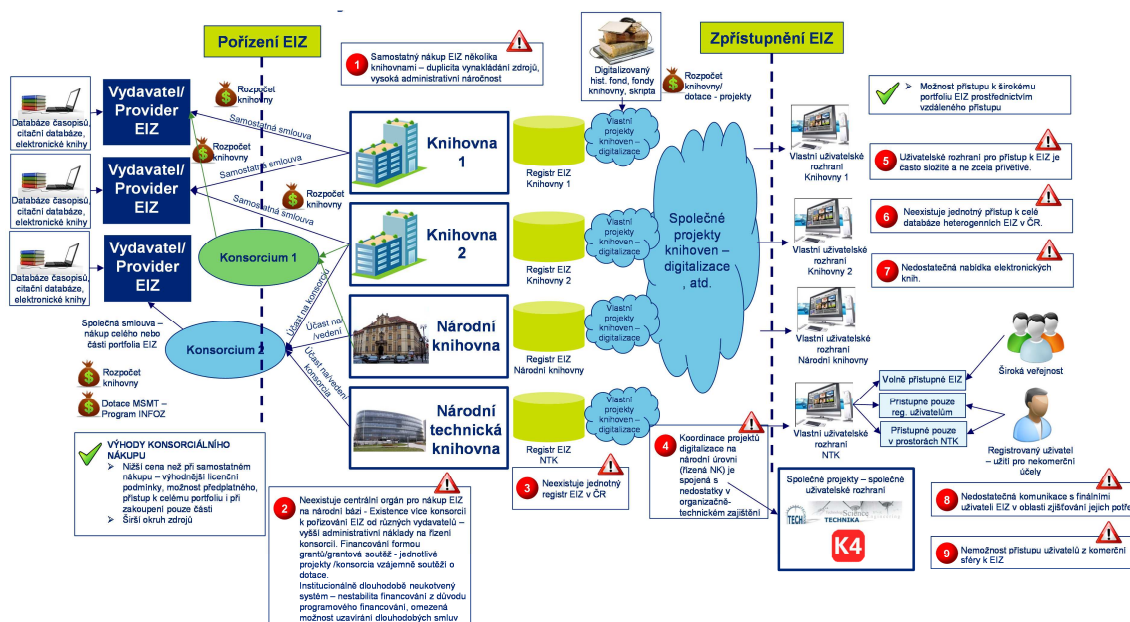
Pořízení EIZ

Zpřístupnění EIZ

1 Samostatný nákup EIZ několika knihovnami – duplicita vynakládání zdrojů, vysoká administrativní náročnost

Digitalizovaný hist. fond, fondy knihovny, skripta

Rozpočet knihovny/ dotace - projekty

Možnost přístupu k širokému portfoliu EIZ prostřednictvím vzdáleného přístupu

Databáze časopisů, citační databáze, elektronické knihy

Vydavatel/ Provider EIZ

Rozpočet knihovny

Samostatná smlouva

Databáze časopisů, citační databáze, elektronické knihy

Vydavatel/ Provider EIZ

Rozpočet knihovny

Samostatná smlouva

Rozpočet knihovny

Samostatná smlouva

Databáze časopisů, citační databáze, elektronické knihy

Vydavatel/ Provider EIZ

Konsorcium 1

Knihovna 1

Registr EIZ Knihovny 1

Vlastní projekty knihoven – digitalizace

Vlastní uživatelské rozhraní Knihovny 1

5 Uživatelské rozhraní pro přístup k EIZ je často složité a ne zcela přívětivé.

Knihovna 2

Registr EIZ Knihovny 2

Vlastní projekty knihoven – digitalizace

Společné projekty knihoven – digitalizace , atd.

Vlastní uživatelské rozhraní Knihovny 2

6 Neexistuje jednotný přístup k celé databáze heterogenních EIZ v ČR.

7 Nedostatečná nabídka elektronických knih.

Účast na konsorcii

Účast na /vedení

Účast na/vedení konsorcia

Společná smlouva – nákup celého nebo části portfolia EIZ

Konsorcium 2

Národní knihovna

Registr EIZ Národní knihovny

Vlastní projekty knihoven – digitalizace

Vlastní uživatelské rozhraní Národní knihovny

Rozpočet knihovny

Dotace MŠMT – Program INFOZ

Národní technická knihovna

Registr EIZ NTK

Vlastní projekty knihoven – digitalizace

Vlastní uživatelské rozhraní NTK

Volně přístupné EIZ

Přístupné pouze reg. uživatelům

Přístupné pouze v prostorách NTK

Široká veřejnost

Registrovaný uživatel – užití pro nekomerční účely

VÝHODY KONSORCIÁLNÍHO NÁKUPU
Nižší cena než při samostatném nákupu – výhodnější licenční podmínky, možnost předplatného, přístup k celému portfoliu i při zakoupení pouze části
Širší okruh zdrojů

3 Neexistuje jednotný registr EIZ v ČR

4 Koordinace projektů digitalizace na národní úrovni (řízená NK) je spojená s nedostatky v organizačně-technickém zajištění

Společné projekty – společné uživatelské rozhraní

TECH Science TECHNIKA

K4

8 Nedostatečná komunikace s finálními uživateli EIZ v oblasti zjišťování jejich potřeb

9 Nemožnost přístupu uživatelů z komerční sféry k EIZ

2 Neexistuje centrální orgán pro nákup EIZ na národní bázi - Existence více konsorcií k pořizování EIZ od různých vydavatelů – vyšší administrativní náklady na řízení konsorcií. Financování formou grantů/grantové soutěž - jednotlivé projekty /konsorcia vzájemně soutěží o dotace.
Institucionálně dlouhodobě neukotvený systém – nestabilita financování z důvodu programového financování, omezená možnost uzavírání dlouhodobých smluv